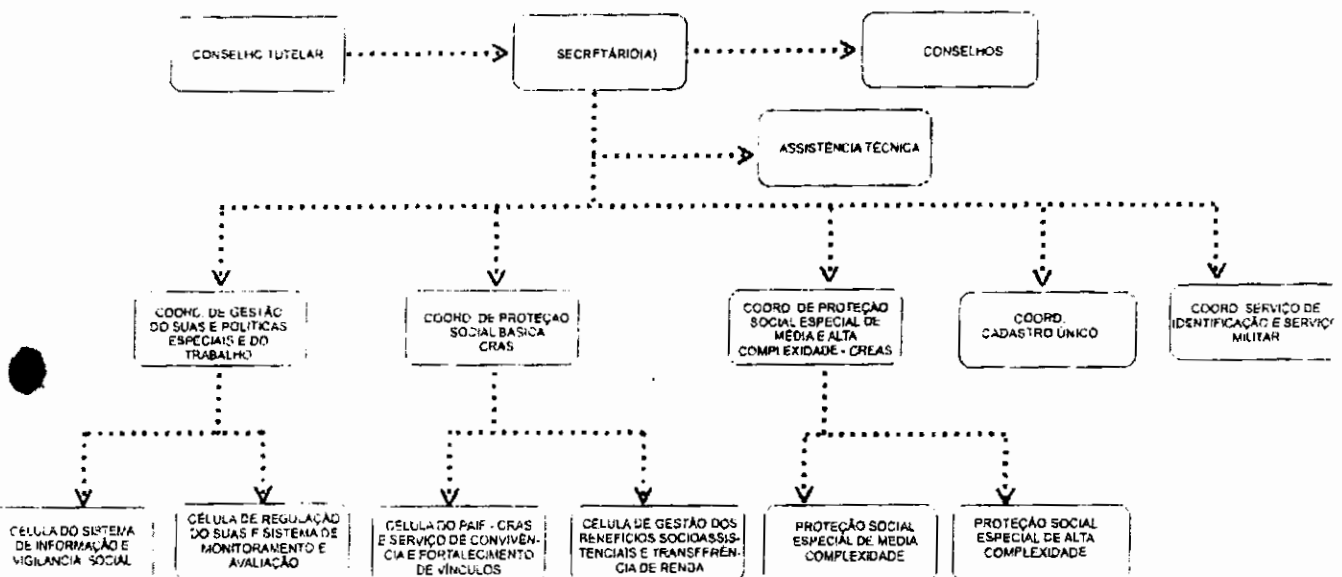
CONSELHO TUTELAR

SECRETÁRIO(A)

CONSELHOS

ASSISTÊNCIA TÉCNICA

COORD. DE GESTÃO DO SUAS E POLÍTICAS ESPECIAIS E DO TRABALHO

COORD. DE PROTEÇÃO SOCIAL BÁSICA CRAS

COORD. DE PROTEÇÃO SOCIAL ESPECIAL DE MÉDIA E ALTA COMPLEXIDADE - CREAS

COORD. CADASTRO ÚNICO

COORD. SERVIÇO DE IDENTIFICAÇÃO E SERVIÇO MILITAR

CÉLULA DO SISTEMA DE INFORMAÇÃO E VIGILÂNCIA SOCIAL

CÉLULA DE REGULAÇÃO DO SUAS E SISTEMA DE MONITORAMENTO E AVALIAÇÃO

CÉLULA DO PAIF - CRAS E SERVIÇO DE CONVIVÊNCIA E FORTALECIMENTO DE VÍNCULOS

CÉLULA DE GESTÃO DOS BENEFÍCIOS SOCIOASSISTENCIAIS E TRANSFERÊNCIA DE RENDA

PROTEÇÃO SOCIAL ESPECIAL DE MÉDIA COMPLEXIDADE

PROTEÇÃO SOCIAL ESPECIAL DE ALTA COMPLEXIDADE